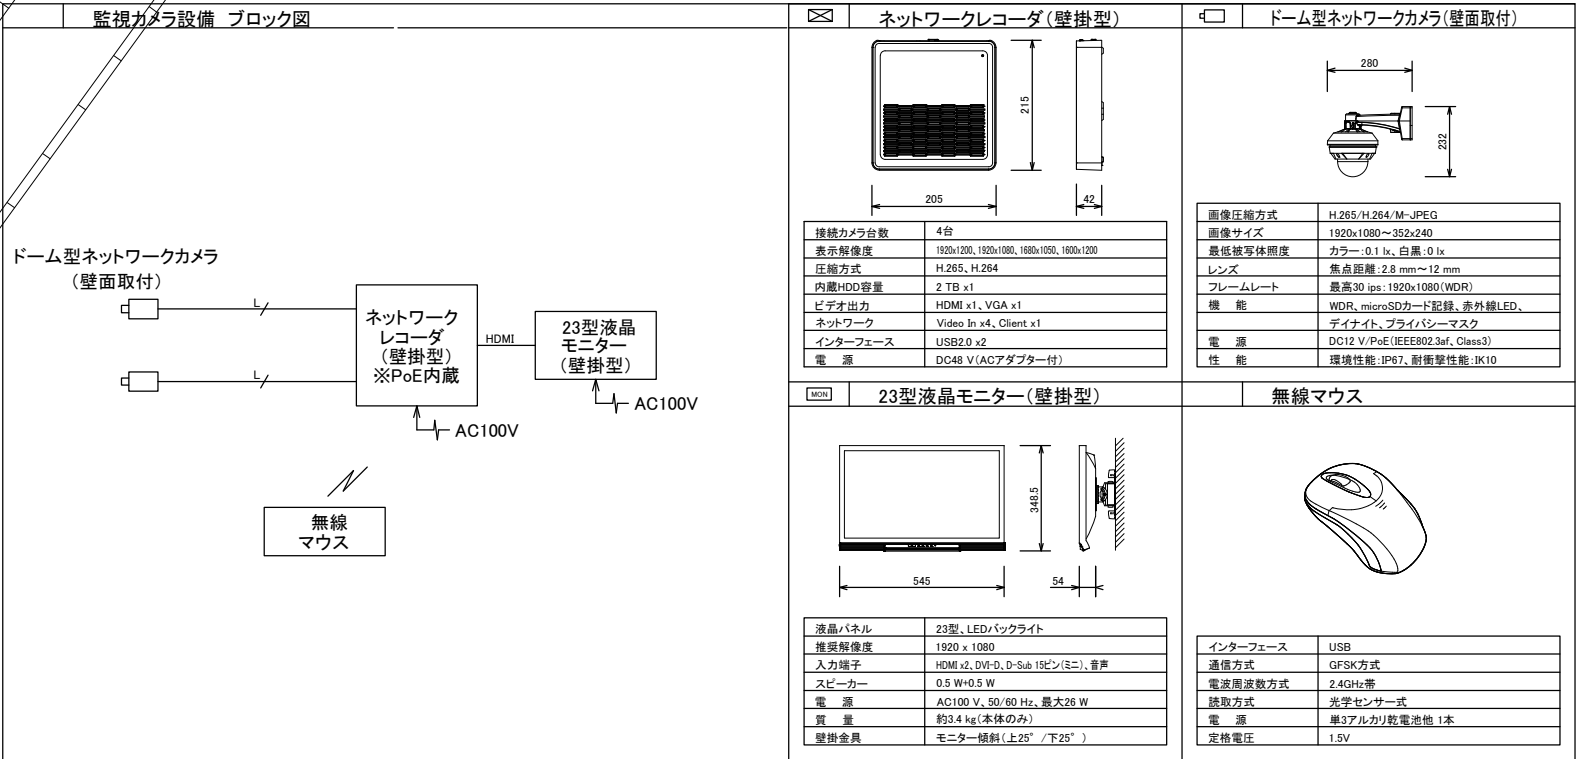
監視カメラ設備 ブロック図

ドーム型ネットワークカメラ
（壁面取付）

L

L

ネットワーク
レコーダ
（壁掛型）
※PoE内蔵

HDMI

23型液晶
モニター
（壁掛型）

AC100V

AC100V

無線
マウス

ネットワークレコーダ（壁掛型）

215

205

42

| 接続カメラ台数 | 4台 |
|---|---|
| 表示解像度 | 1920x1200、1920x1080、1680x1050、1600x1200 |
| 圧縮方式 | H.265、H.264 |
| 内蔵HDD容量 | 2 TB x1 |
| ビデオ出力 | HDMI x1、VGA x1 |
| ネットワーク | Video In x4、Client x1 |
| インターフェース | USB2.0 x2 |
| 電　源 | DC48 V(ACアダプター付) |

ドーム型ネットワークカメラ(壁面取付)

280

232

| 画像圧縮方式 | H.265/H.264/M-JPEG |
|---|---|
| 画像サイズ | 1920x1080～352x240 |
| 最低被写体照度 | カラー：0.1 lx、白黒：0 lx |
| レンズ | 焦点距離：2.8 mm～12 mm |
| フレームレート | 最高30 ips：1920x1080(WDR) |
| 機　能 | WDR、microSDカード記録、赤外線LED、 |
| | デイナイト、プライバシーマスク |
| 電　源 | DC12 V/PoE(IEEE802.3af、Class3) |
| 性　能 | 環境性能：IP67、耐衝撃性能：IK10 |

MON

23型液晶モニター（壁掛型）

348.5

545

54

| 液晶パネル | 23型、LEDバックライト |
|---|---|
| 推奨解像度 | 1920 x 1080 |
| 入力端子 | HDMI x2、DVI-D、D-Sub 15ピン(ミニ)、音声 |
| スピーカー | 0.5 W+0.5 W |
| 電　源 | AC100 V、50/60 Hz、最大26 W |
| 質　量 | 約3.4 kg(本体のみ) |
| 壁掛金具 | モニター傾斜(上25°／下25°) |

無線マウス

| インターフェース | USB |
|---|---|
| 通信方式 | GFSK方式 |
| 電波周波数方式 | 2.4GHz帯 |
| 読取方式 | 光学センサー式 |
| 電　源 | 単3アルカリ乾電池他 1本 |
| 定格電圧 | 1.5V |